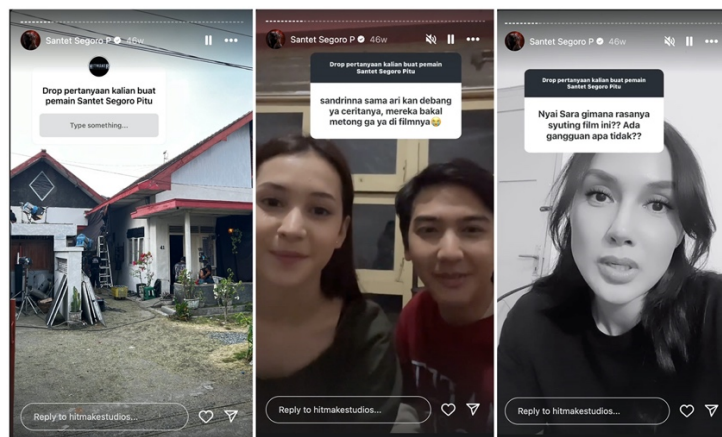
Santet Segoro P 46w

Drop pertanyaan kalian buat pemain Santet Segoro Pitu

Type something...

Reply to hitmakestudios...

Santet Segoro P 46w

Drop pertanyaan kalian buat pemain Santet Segoro Pitu

sandrinna sama ari kan debang ya ceritanya, mereka bakal metong ga ya di filmnya😢

Reply to hitmakestudios...

Santet Segoro P 46w

Drop pertanyaan kalian buat pemain Santet Segoro Pitu

Nyai Sara gimana rasanya syuting film ini?? Ada gangguan apa tidak??

Reply to hitmakestudios...